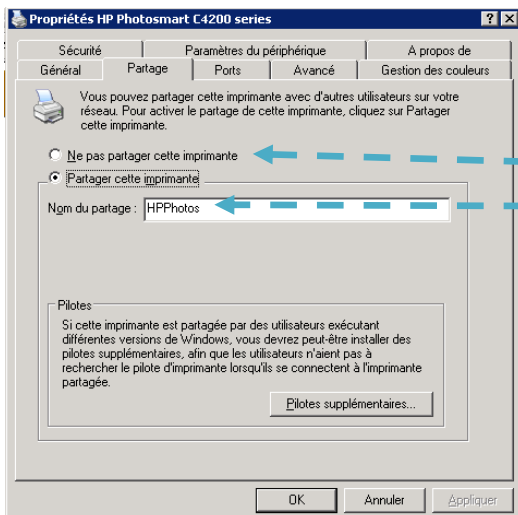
Propriétés HP Photosmart C4200 series

?
X

Sécurité
Paramètres du périphérique
A propos de
Général
Partage
Ports
Avancé
Gestion des couleurs

Vous pouvez partager cette imprimante avec d'autres utilisateurs sur votre réseau. Pour activer le partage de cette imprimante, cliquez sur Partager cette imprimante.

Ne pas partager cette imprimante

Partager cette imprimante

Nom du partage : HPPhotos

Pilotes

Si cette imprimante est partagée par des utilisateurs exécutant différentes versions de Windows, vous devrez peut-être installer des pilotes supplémentaires, afin que les utilisateurs n'aient pas à rechercher le pilote d'imprimante lorsqu'ils se connectent à l'imprimante partagée.

Pilotes supplémentaires...

OK
Annuler
Appliquer